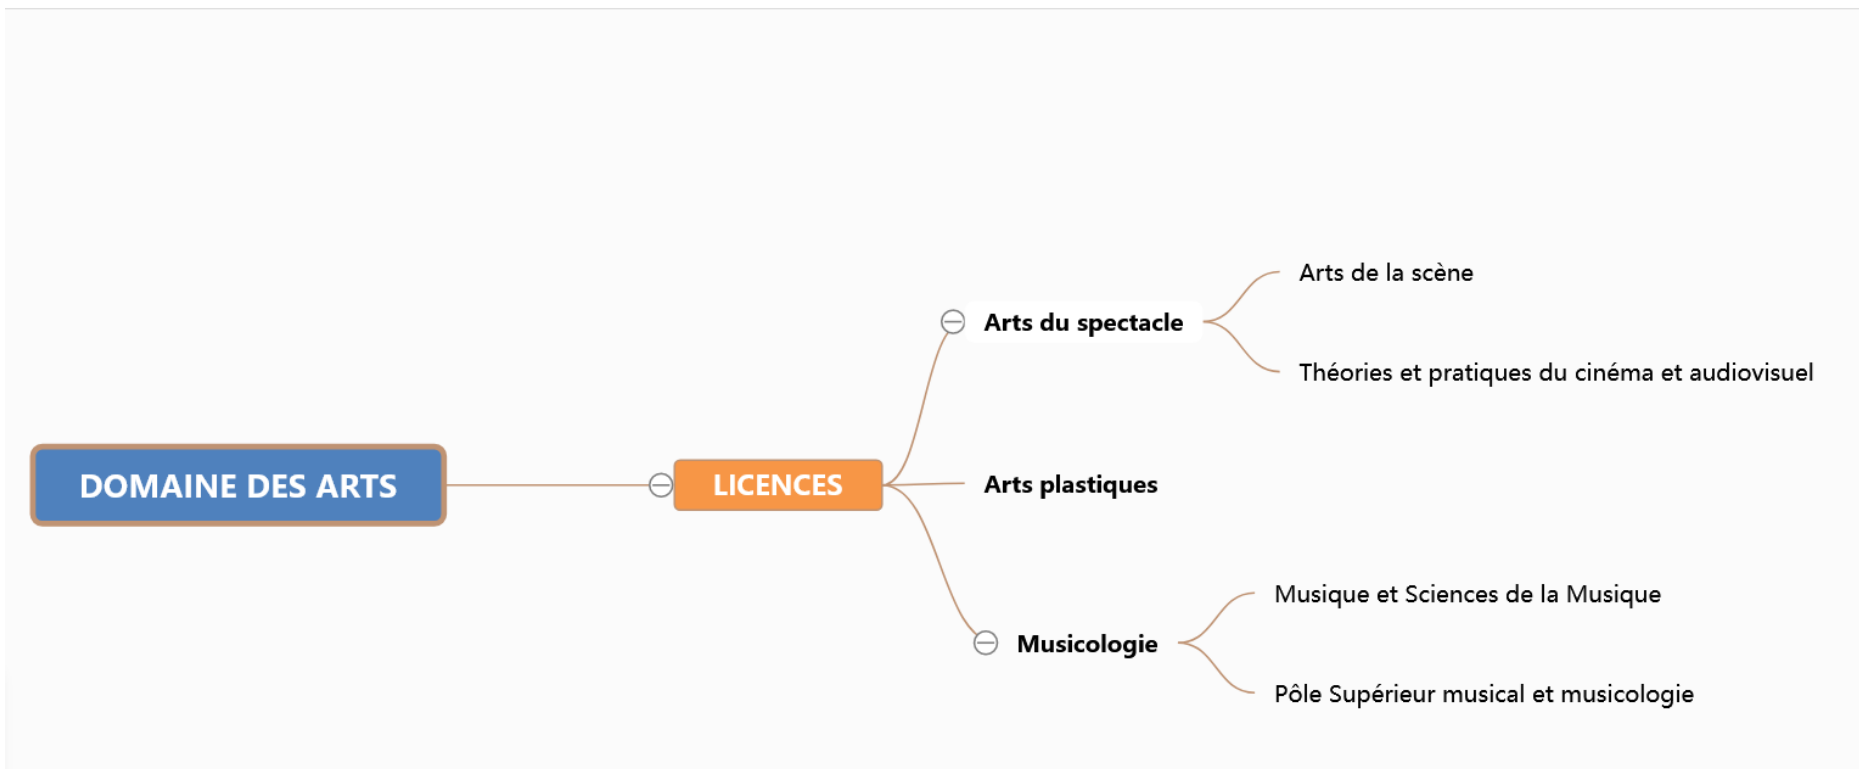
DOMAINE DES ARTS

LICENCES

Arts du spectacle

Arts de la scène

Théories et pratiques du cinéma et audiovisuel

Arts plastiques

Musicologie

Musique et Sciences de la Musique

Pôle Supérieur musical et musicologie